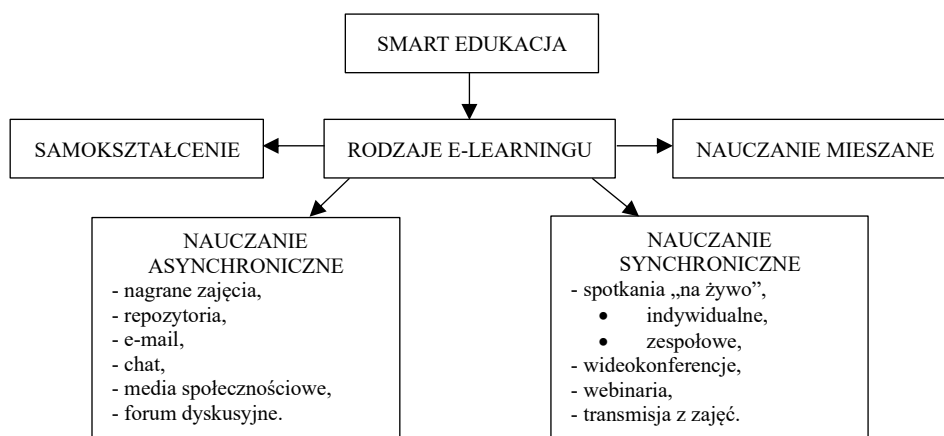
SMART EDUKACJA

SAMOKSZTAŁCENIE

RODZAJE E-LEARNINGU

NAUCZANIE MIESZANE

NAUCZANIE ASYNCHRONICZNE
- nagrane zajęcia,
- repozytoria,
- e-mail,
- chat,
- media społecznościowe,
- forum dyskusyjne.

NAUCZANIE SYNCHRONICZNE
- spotkania „na żywo",
• indywidualne,
• zespołowe,
- wideokonferencje,
- webinaria,
- transmisja z zajęć.